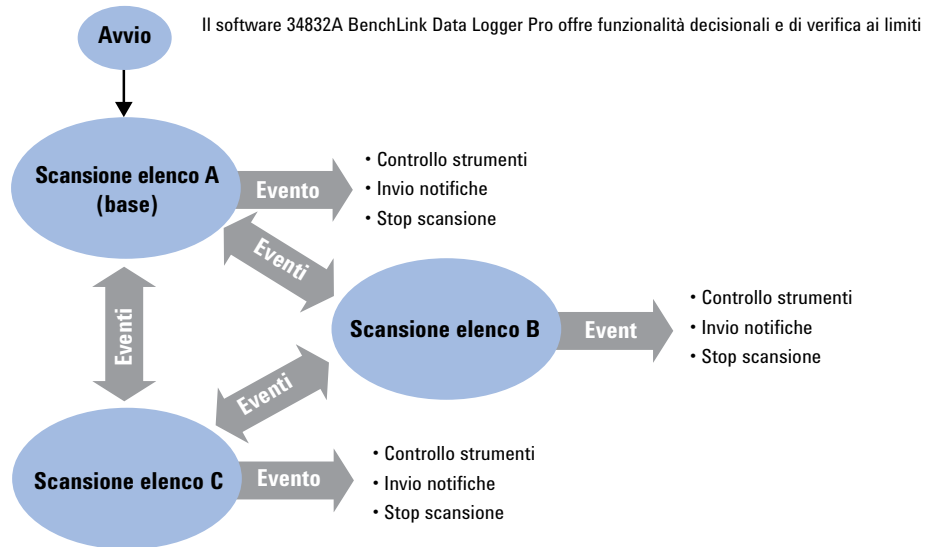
Avvio

Il software 34832A BenchLink Data Logger Pro offre funzionalità decisionali e di verifica ai limiti

Scansione elenco A (base)

Evento

• Controllo strumenti
• Invio notifiche
• Stop scansione

Eventi

Eventi

Scansione elenco B

Evento

• Controllo strumenti
• Invio notifiche
• Stop scansione

Eventi

Scansione elenco C

Evento

• Controllo strumenti
• Invio notifiche
• Stop scansione